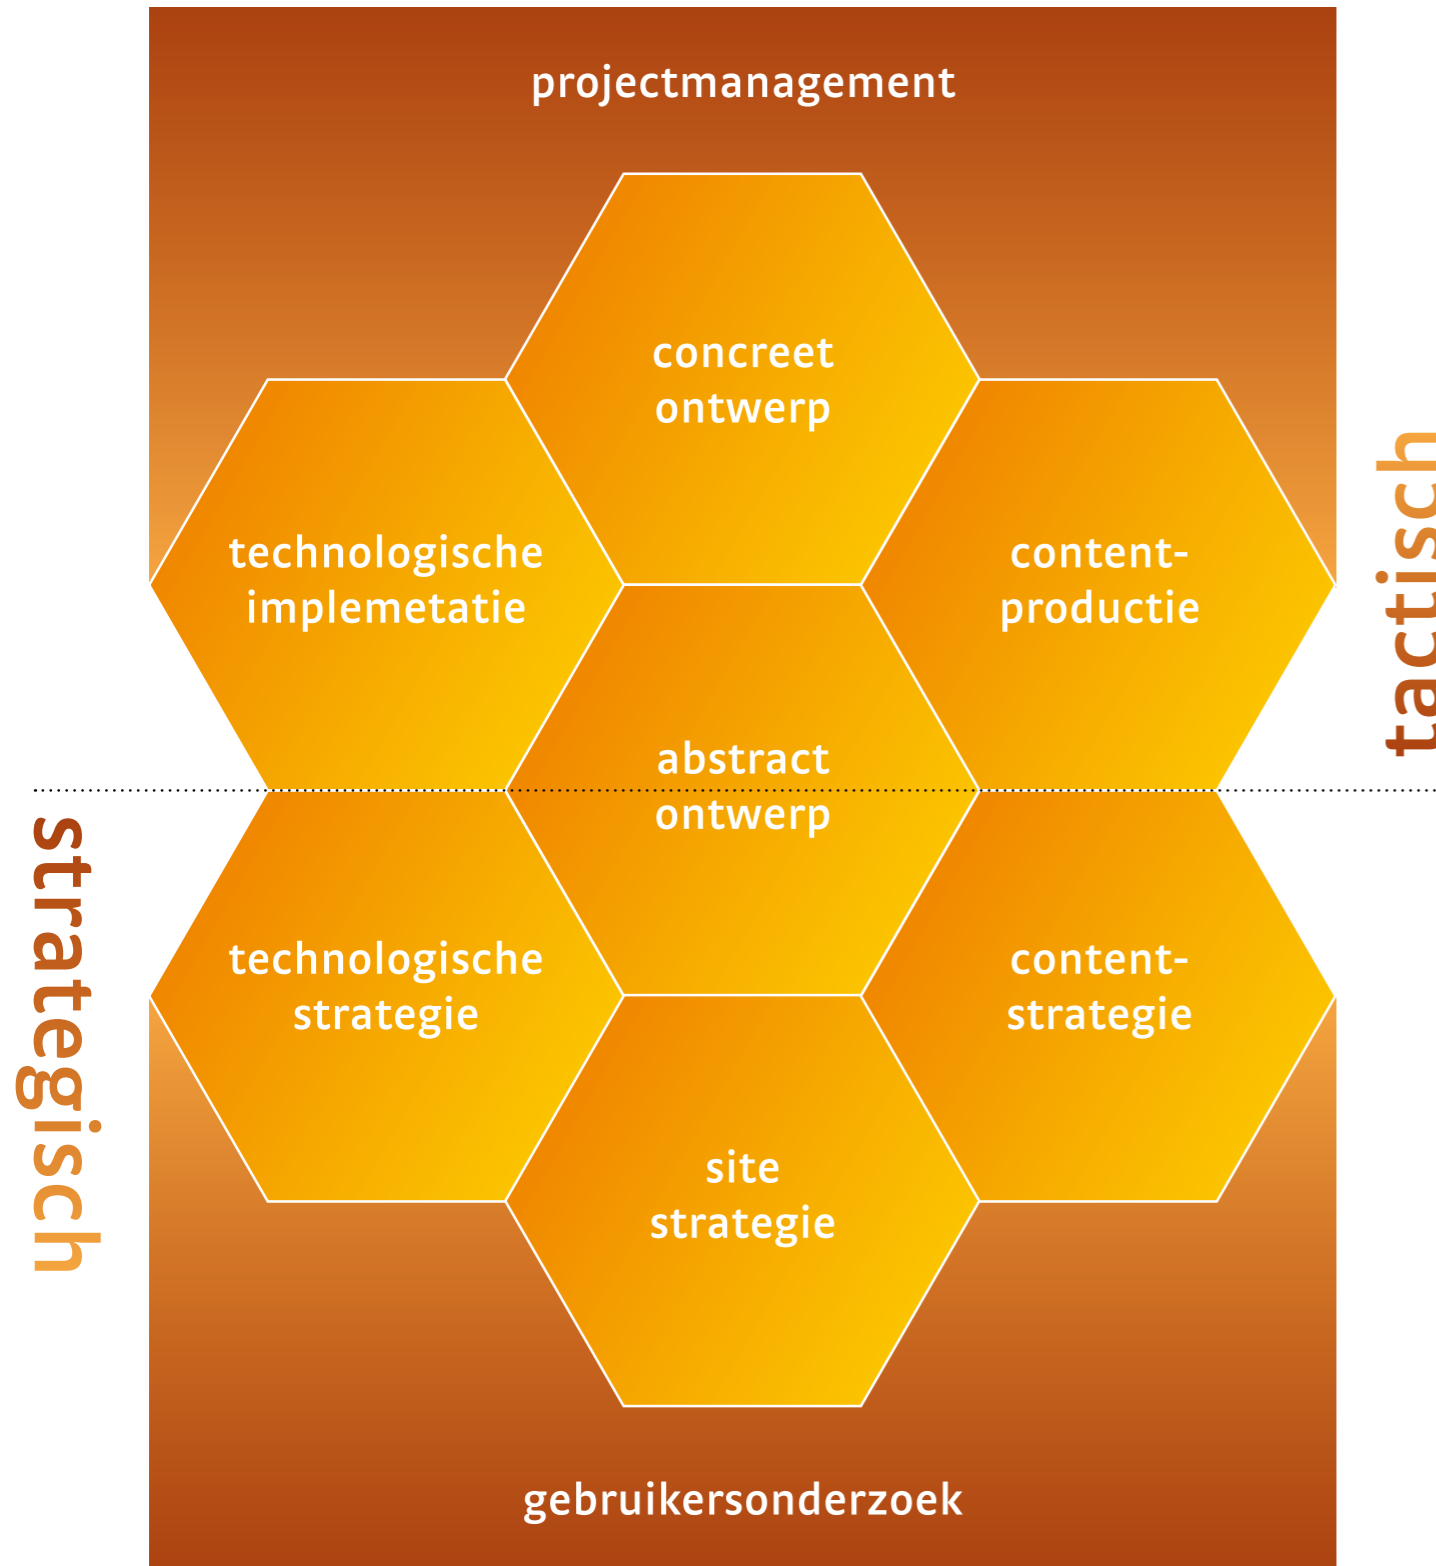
projectmanagement

concreet ontwerp

technologische implemetatie

content-productie

tactisch

abstract ontwerp

strategisch

technologische strategie

content-strategie

site strategie

gebruikersonderzoek